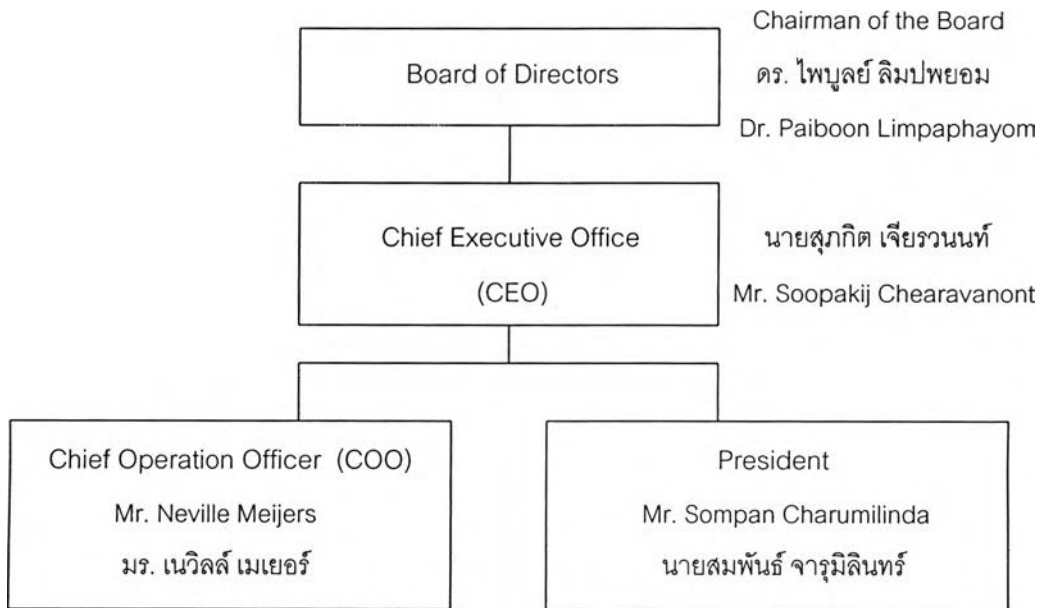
Board of Directors

Chairman of the Board

ดร. ไพบูลย์ ลิมปพยอม

Dr. Paiboon Limpaphayom

Chief Executive Office

(CEO)

นายสุภกิต เจียรวนนท์

Mr. Soopakij Chearavanont

Chief Operation Officer (COO)

Mr. Neville Meijers

มร. เนวิลล์ เมเยอร์

President

Mr. Sompan Charumilinda

นายสมพันธ์ จารุมิลินทร์